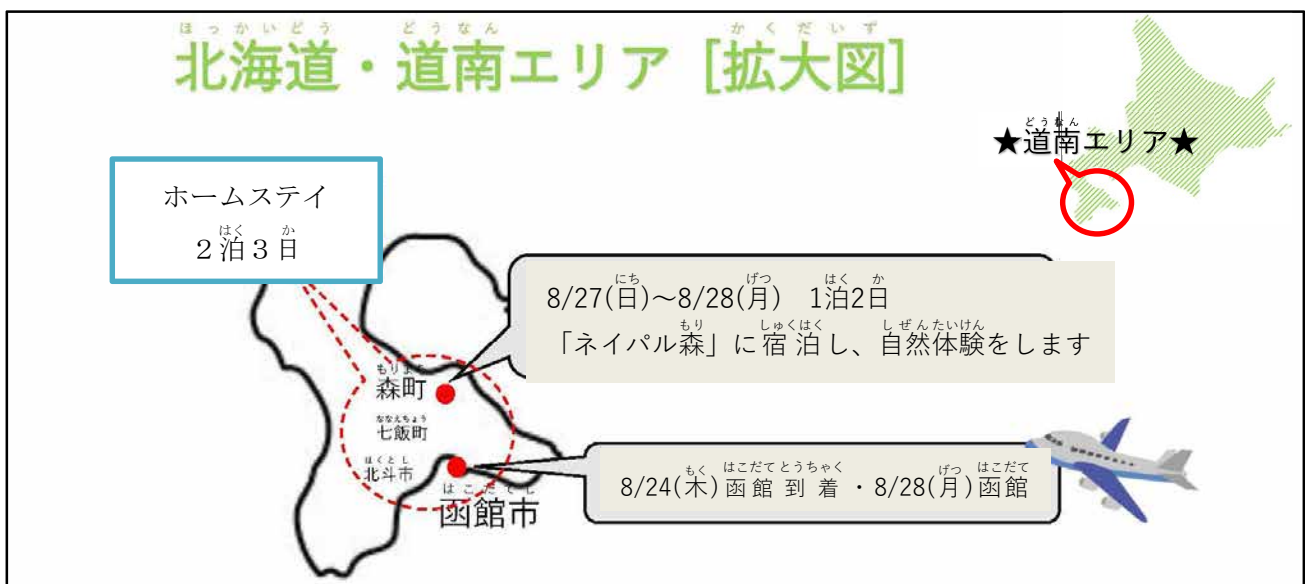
ほっかいどう　どうなん　かくだいず
北海道・道南エリア［拡大図］

どうなん
★道南エリア★

ホームステイ
はく　か
２泊３日

にち　げつ　はく　か
8/27(日)〜8/28(月)　1泊2日
もり　しゅくはく　しぜんたいけん
「ネイパル森」に宿泊し、自然体験をします

もりまち
森町
ななえちょう
七飯町
ほくとし
北斗市
はこだてし
函館市

もく　はこだてとうちゃく　げつ　はこだて
8/24(木)函館到着・8/28(月)函館